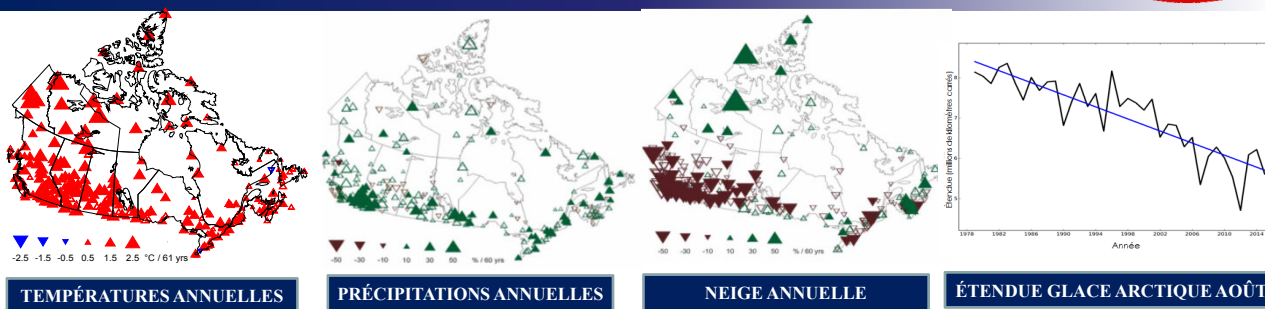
-2.5 -1.5 -0.5 0.5 1.5 2.5 °C / 61 yrs

TEMPÉRATURES ANNUELLES

-50 -30 -10 10 30 50 % / 60 yrs

PRÉCIPITATIONS ANNUELLES

-50 -30 -10 10 30 50 % / 60 yrs

NEIGE ANNUELLE

Étendue (millions de kilomètres carrés)

8
7
6
5

1978 1982 1986 1990 1994 1998 2002 2006 2010 2014

Année

ÉTENDUE GLACE ARCTIQUE AOÛT